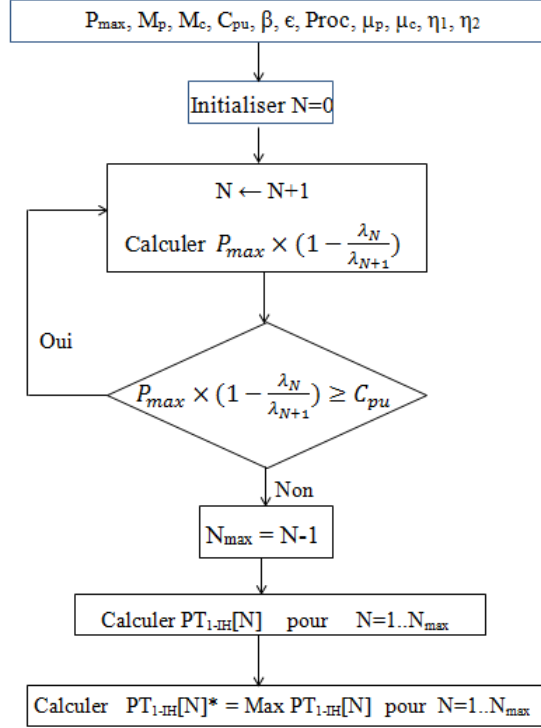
$P_{max}$, $M_p$, $M_c$, $C_{pu}$, β, ϵ, Proc, $\mu_p$, $\mu_c$, $\eta_1$, $\eta_2$

Initialiser N=0

N ← N+1

Calculer $P_{max} \times (1 - \frac{\lambda_N}{\lambda_{N+1}})$

Oui

$P_{max} \times (1 - \frac{\lambda_N}{\lambda_{N+1}}) \geq C_{pu}$

Non

$N_{max}$ = N-1

Calculer $PT_{1\text{-}IH}$[N] pour N=1..$N_{max}$

Calculer $PT_{1\text{-}IH}$[N]* = Max $PT_{1\text{-}IH}$[N] pour N=1..$N_{max}$